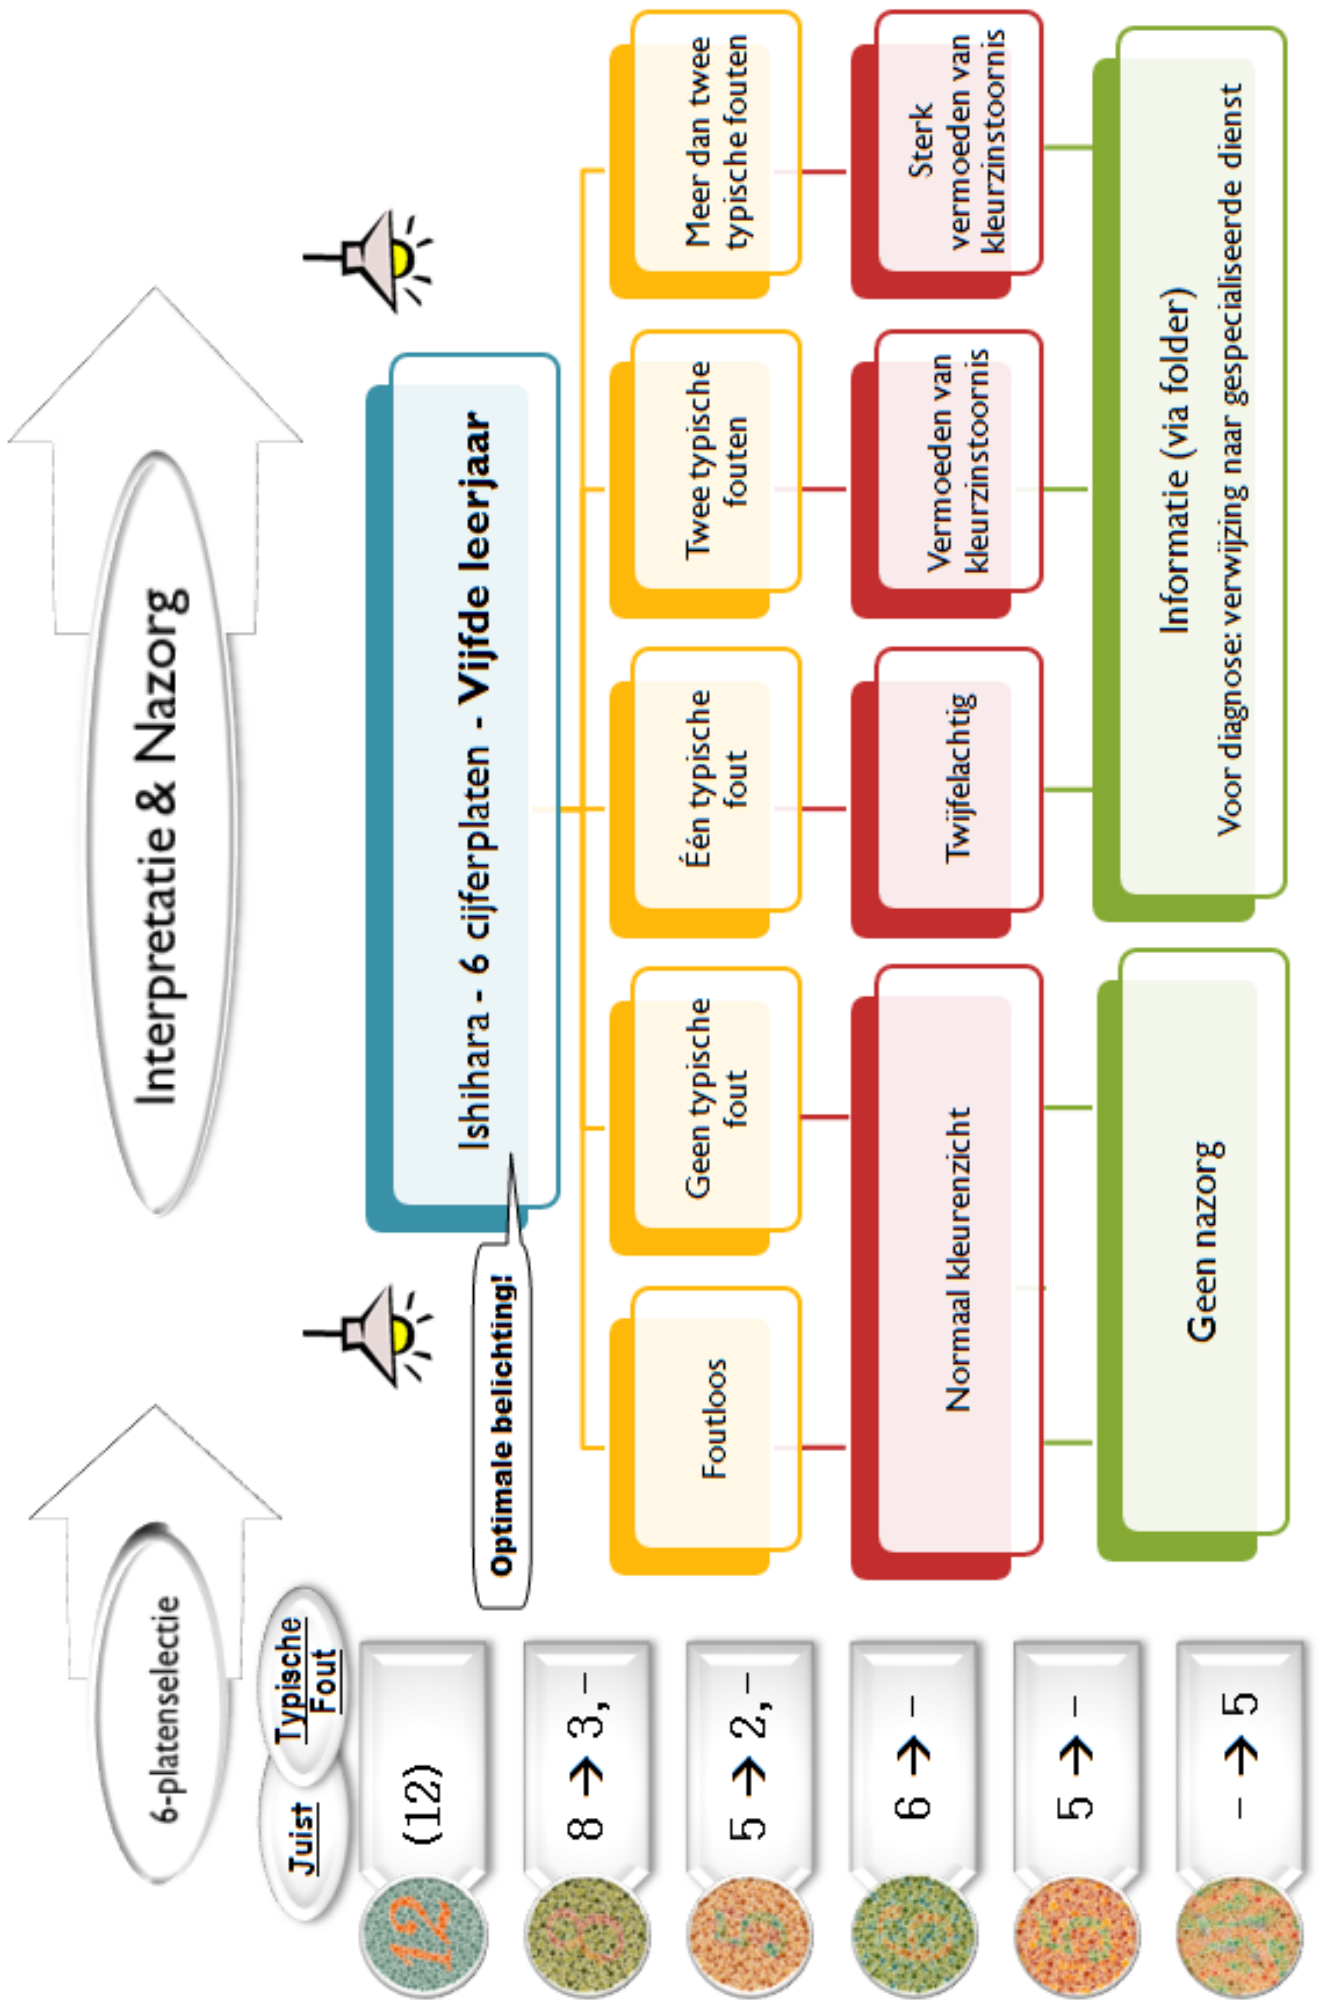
6-platenselectie

Interpretatie & Nazorg

Juist

Typische Fout

(12)

8 → 3, –

5 → 2, –

6 → –

5 → –

– → 5

Optimale belichting!

Ishihara - 6 cijferplaten - **Vijfde leerjaar**

Foutloos

Geen typische fout

Één typische fout

Twee typische fouten

Meer dan twee typische fouten

Normaal kleurenzicht

Twijfelachtig

Vermoeden van kleurzinstoornis

Sterk vermoeden van kleurzinstoornis

Geen nazorg

Informatie (via folder)
Voor diagnose: verwijzing naar gespecialiseerde dienst